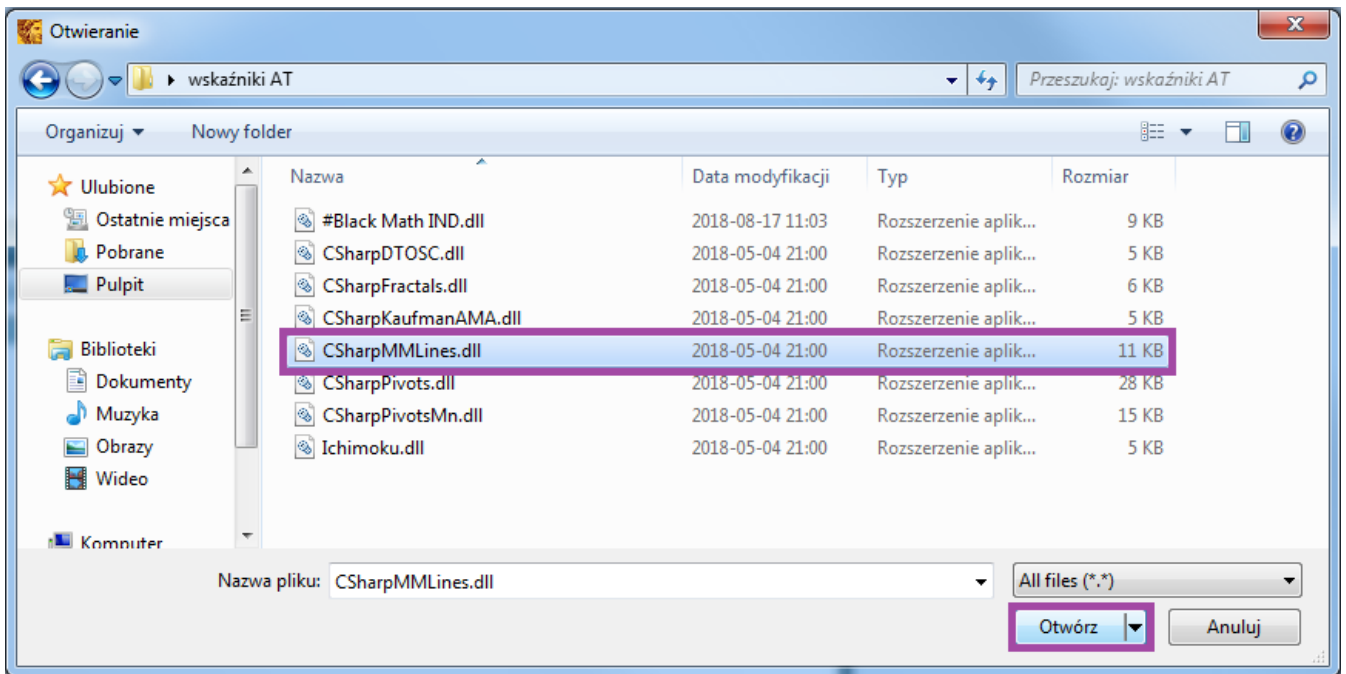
Otwieranie

wskaźniki AT

Przeszukaj: wskaźniki AT

Organizuj ▾ Nowy folder

Ulubione
Ostatnie miejsca
Pobrane
Pulpit

Biblioteki
Dokumenty
Muzyka
Obrazy
Wideo

Komputer

| Nazwa | Data modyfikacji | Typ | Rozmiar |
|---|---|---|---|
| #Black Math IND.dll | 2018-08-17 11:03 | Rozszerzenie aplik... | 9 KB |
| CSharpDTOSC.dll | 2018-05-04 21:00 | Rozszerzenie aplik... | 5 KB |
| CSharpFractals.dll | 2018-05-04 21:00 | Rozszerzenie aplik... | 6 KB |
| CSharpKaufmanAMA.dll | 2018-05-04 21:00 | Rozszerzenie aplik... | 5 KB |
| CSharpMMLines.dll | 2018-05-04 21:00 | Rozszerzenie aplik... | 11 KB |
| CSharpPivots.dll | 2018-05-04 21:00 | Rozszerzenie aplik... | 28 KB |
| CSharpPivotsMn.dll | 2018-05-04 21:00 | Rozszerzenie aplik... | 15 KB |
| Ichimoku.dll | 2018-05-04 21:00 | Rozszerzenie aplik... | 5 KB |

Nazwa pliku: CSharpMMLines.dll

All files (*.*)

Otwórz

Anuluj